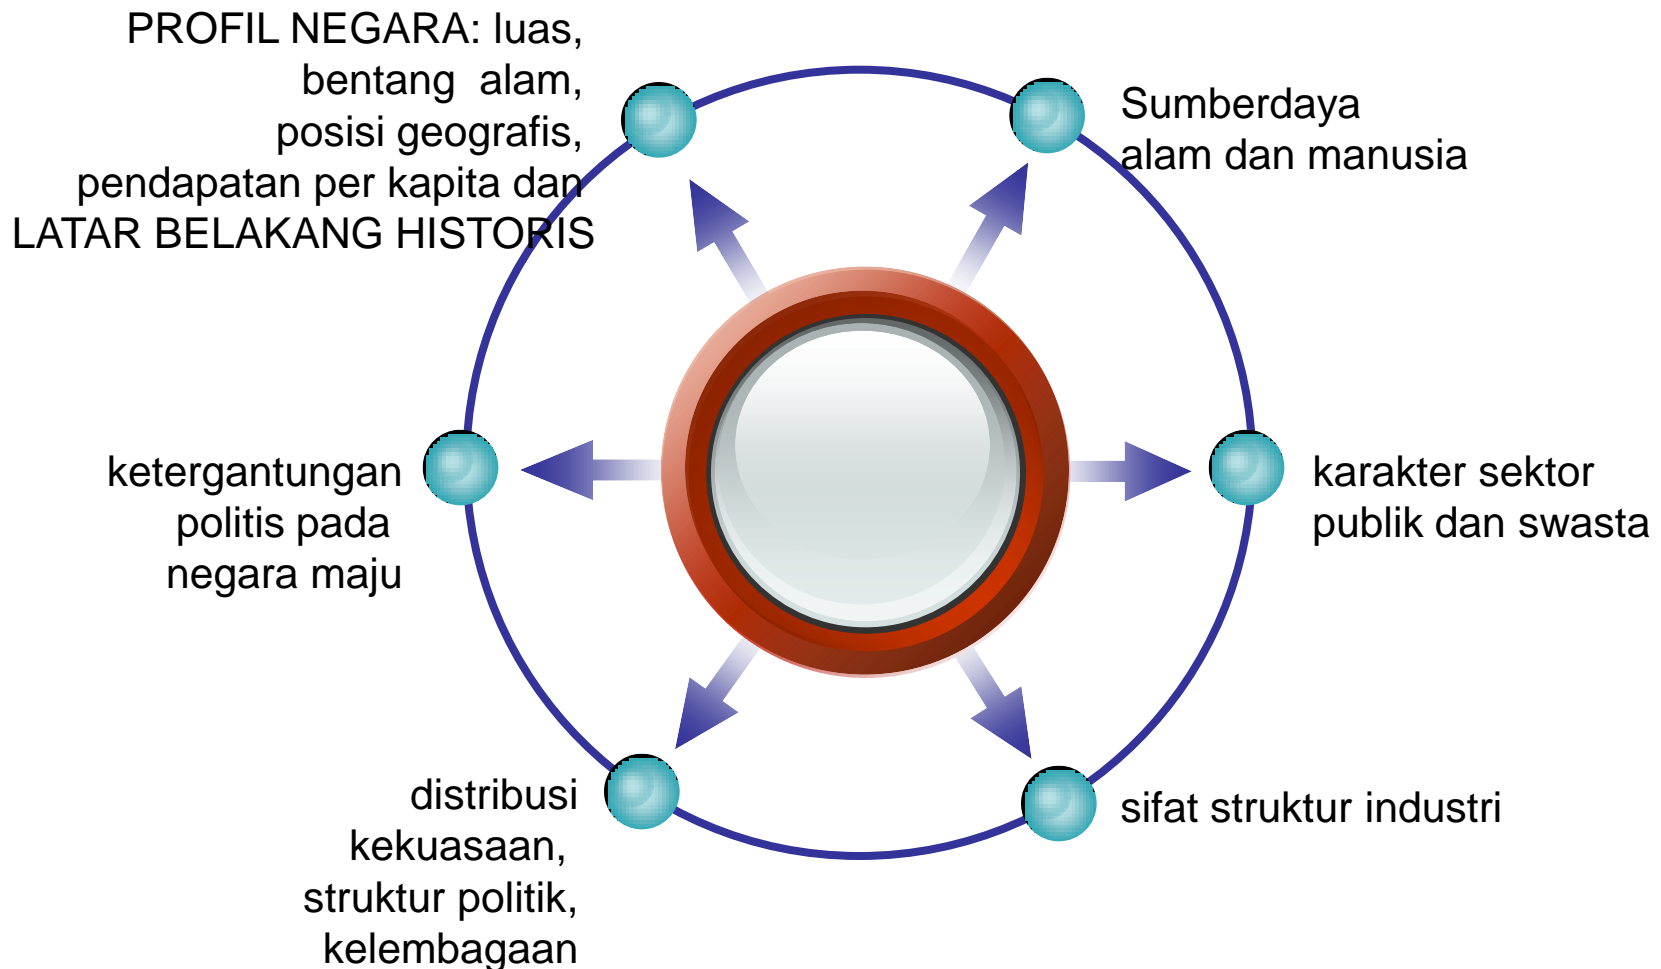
PROFIL NEGARA: luas, bentang alam, posisi geografis, pendapatan per kapita dan LATAR BELAKANG HISTORIS

Sumberdaya alam dan manusia

ketergantungan politis pada negara maju

karakter sektor publik dan swasta

distribusi kekuasaan, struktur politik, kelembagaan

sifat struktur industri